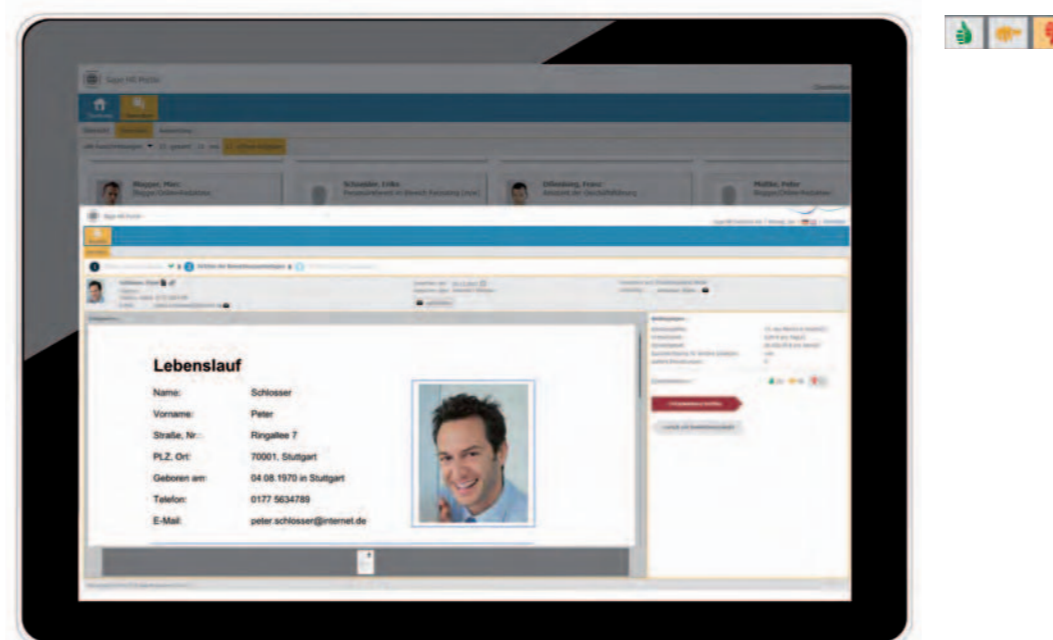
Sage HR Portal

Blogger, Marc

Schneider, Erika

Dillenberg, Franz

Müller, Peter

Lebenslauf

Name: Schlosser

Vorname: Peter

Straße, Nr.: Ringallee 7

PLZ, Ort: 70001, Stuttgart

Geboren am: 04.08.1970 in Stuttgart

Telefon: 0177 5634789

E-Mail: peter.schlosser@internet.de